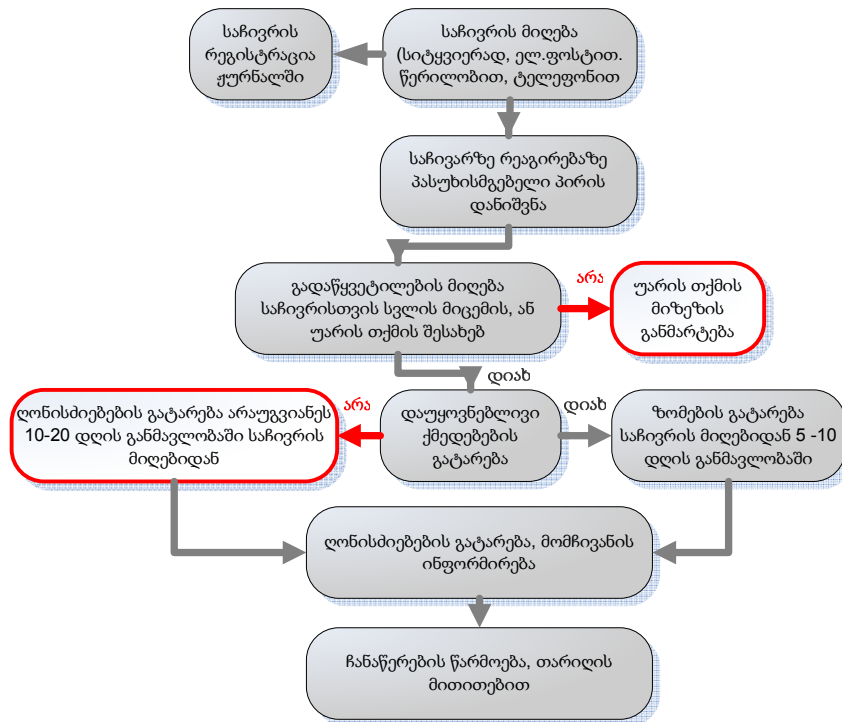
საჩივრის მიღება (სიტყვიერად, ელ.ფოსტით. წერილობით, ტელეფონით

საჩივრის რეგისტრაცია ჟურნალში

საჩივარზე რეაგირებაზე პასუხისმგებელი პირის დანიშვნა

გადაწყვეტილების მიღება საჩივრისთვის სვლის მიცემის, ან უარის თქმის შესახებ

არა

უარის თქმის მიზეზის განმარტება

დიახ

დაუყოვნებლივი ქმედებების გატარება

არა

ღონისძიებების გატარება არაუგვიანეს 10-20 დღის განმავლობაში საჩივრის მიღებიდან

დიახ

ზომების გატარება საჩივრის მიღებიდან 5 -10 დღის განმავლობაში

ღონისძიებების გატარება, მომჩივანის ინფორმირება

ჩანაწერების წარმოება, თარიღის მითითებით